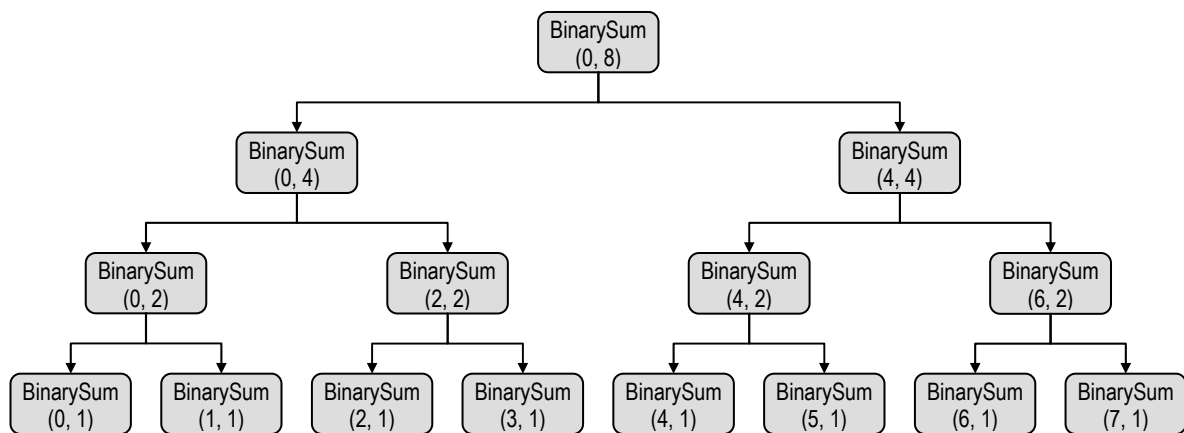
BinarySum
(0, 8)

BinarySum
(0, 4)

BinarySum
(4, 4)

BinarySum
(0, 2)

BinarySum
(2, 2)

BinarySum
(4, 2)

BinarySum
(6, 2)

BinarySum
(0, 1)

BinarySum
(1, 1)

BinarySum
(2, 1)

BinarySum
(3, 1)

BinarySum
(4, 1)

BinarySum
(5, 1)

BinarySum
(6, 1)

BinarySum
(7, 1)